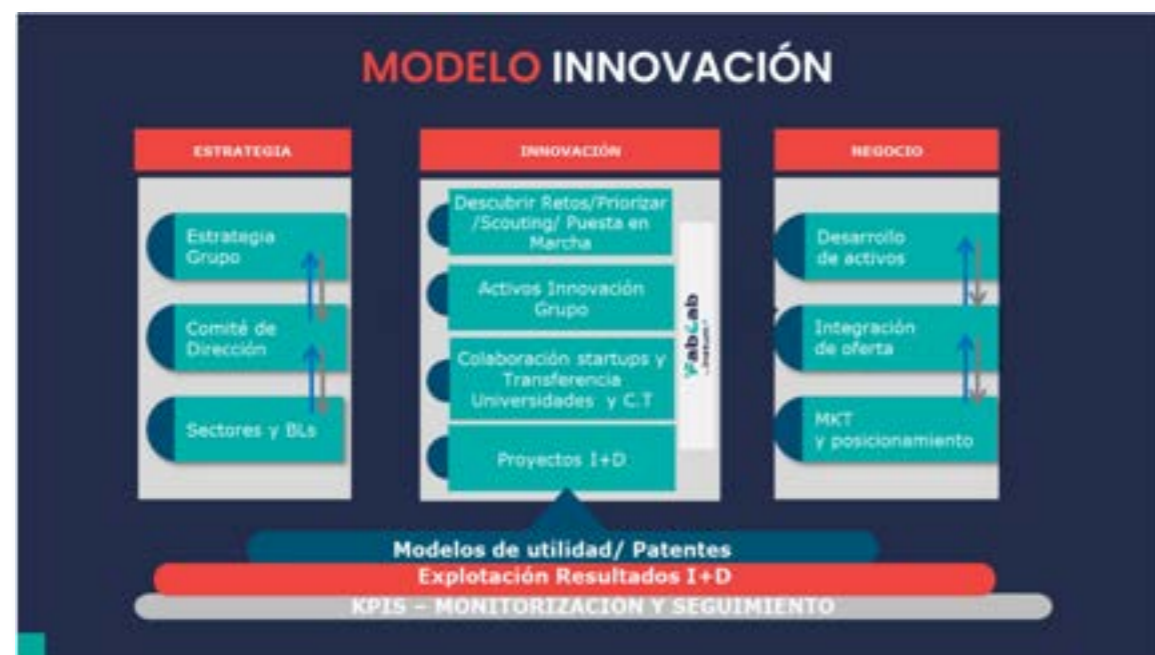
MODELO INNOVACIÓN

ESTRATEGIA

Estrategia Grupo

Comité de Dirección

Sectores y BLs

INNOVACIÓN

Descubrir Retos/Priorizar /Scouting/ Puesta en Marcha

Activos Innovación Grupo

Colaboración startups y Transferencia Universidades y C.T

Proyectos I+D

FabLab

NEGOCIO

Desarrollo de activos

Integración de oferta

MKT y posicionamiento

Modelos de utilidad/ Patentes

Explotación Resultados I+D

KPIS – MONITORIZACION Y SEGUIMIENTO